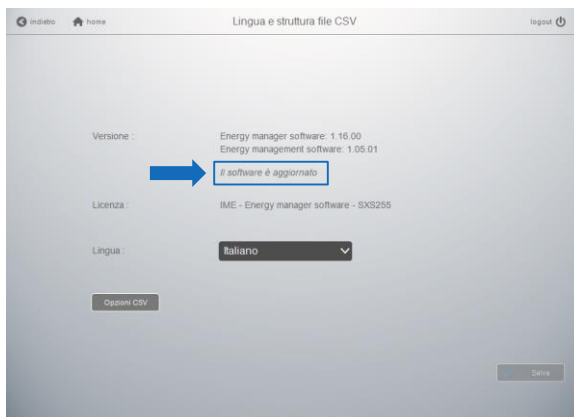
indietro home Lingua e struttura file CSV logout

Versione : Energy manager software: 1.16.00
Energy management software: 1.05.01

Il software è aggiornato

Licenza : IME - Energy manager software - SXS255

Lingua : Italiano

Opzioni CSV

Salva